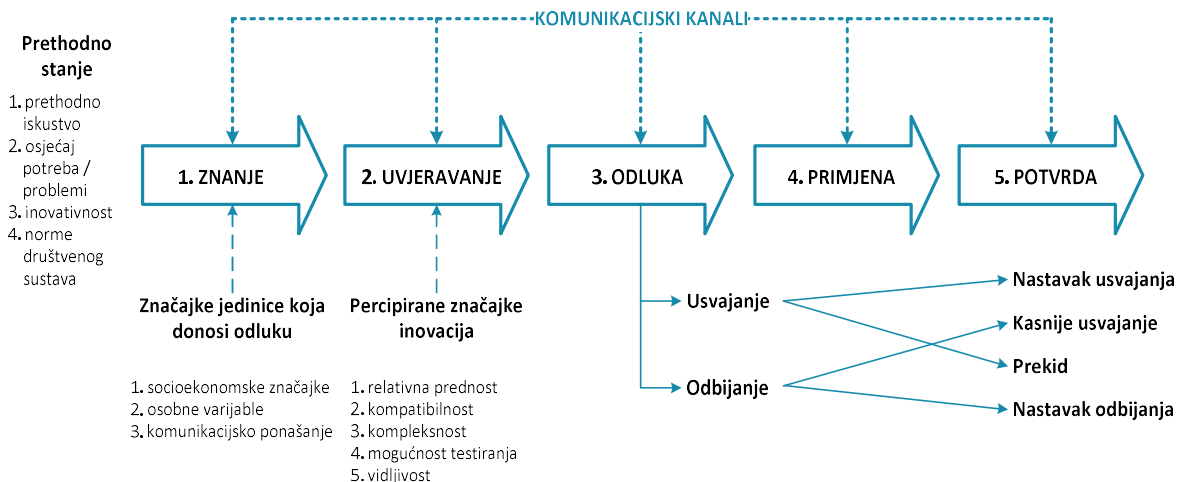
KOMUNIKACIJSKI KANALI

Prethodno stanje

1. prethodno iskustvo
2. osjećaj potreba / problemi
3. inovativnost
4. norme društvenog sustava

1. ZNANJE

2. UVJERAVANJE

3. ODLUKA

4. PRIMJENA

5. POTVRDA

Značajke jedinice koja donosi odluku

1. socioekonomske značajke
2. osobne varijable
3. komunikacijsko ponašanje

Percipirane značajke inovacija

1. relativna prednost
2. kompatibilnost
3. kompleksnost
4. mogućnost testiranja
5. vidljivost

Usvajanje

Odbijanje

Nastavak usvajanja

Kasnije usvajanje

Prekid

Nastavak odbijanja